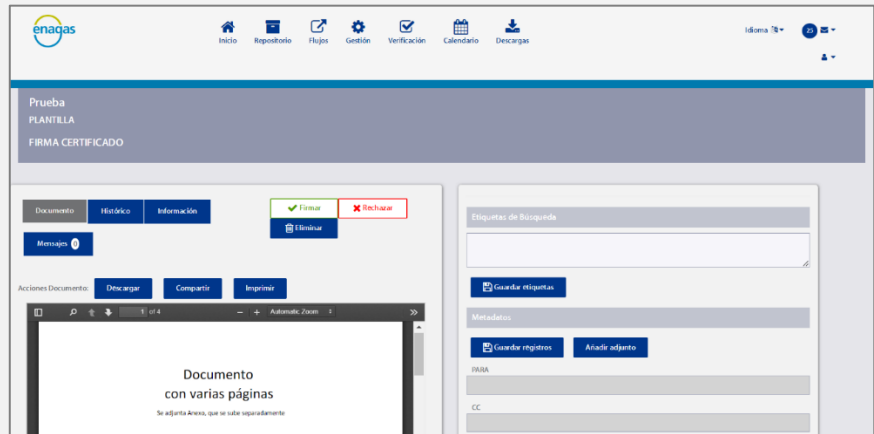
enagas

Inicio Repositorio Flujos Gestión Verificación Calendario Descargas

Idioma 23

Prueba
PLANTILLA

FIRMA CERTIFICADO

Documento Histórico Información

Firmar Rechazar
Eliminar

Mensajes 0

Acciones Documento: Descargar Compartir Imprimir

1 of 4 Automatic Zoom

Documento
con varias páginas
Se adjunta Anexo, que se sube separadamente

Etiquetas de Búsqueda

Guardar etiquetas

Metadatos

Guardar registros Añadir adjunto

PARA

CC